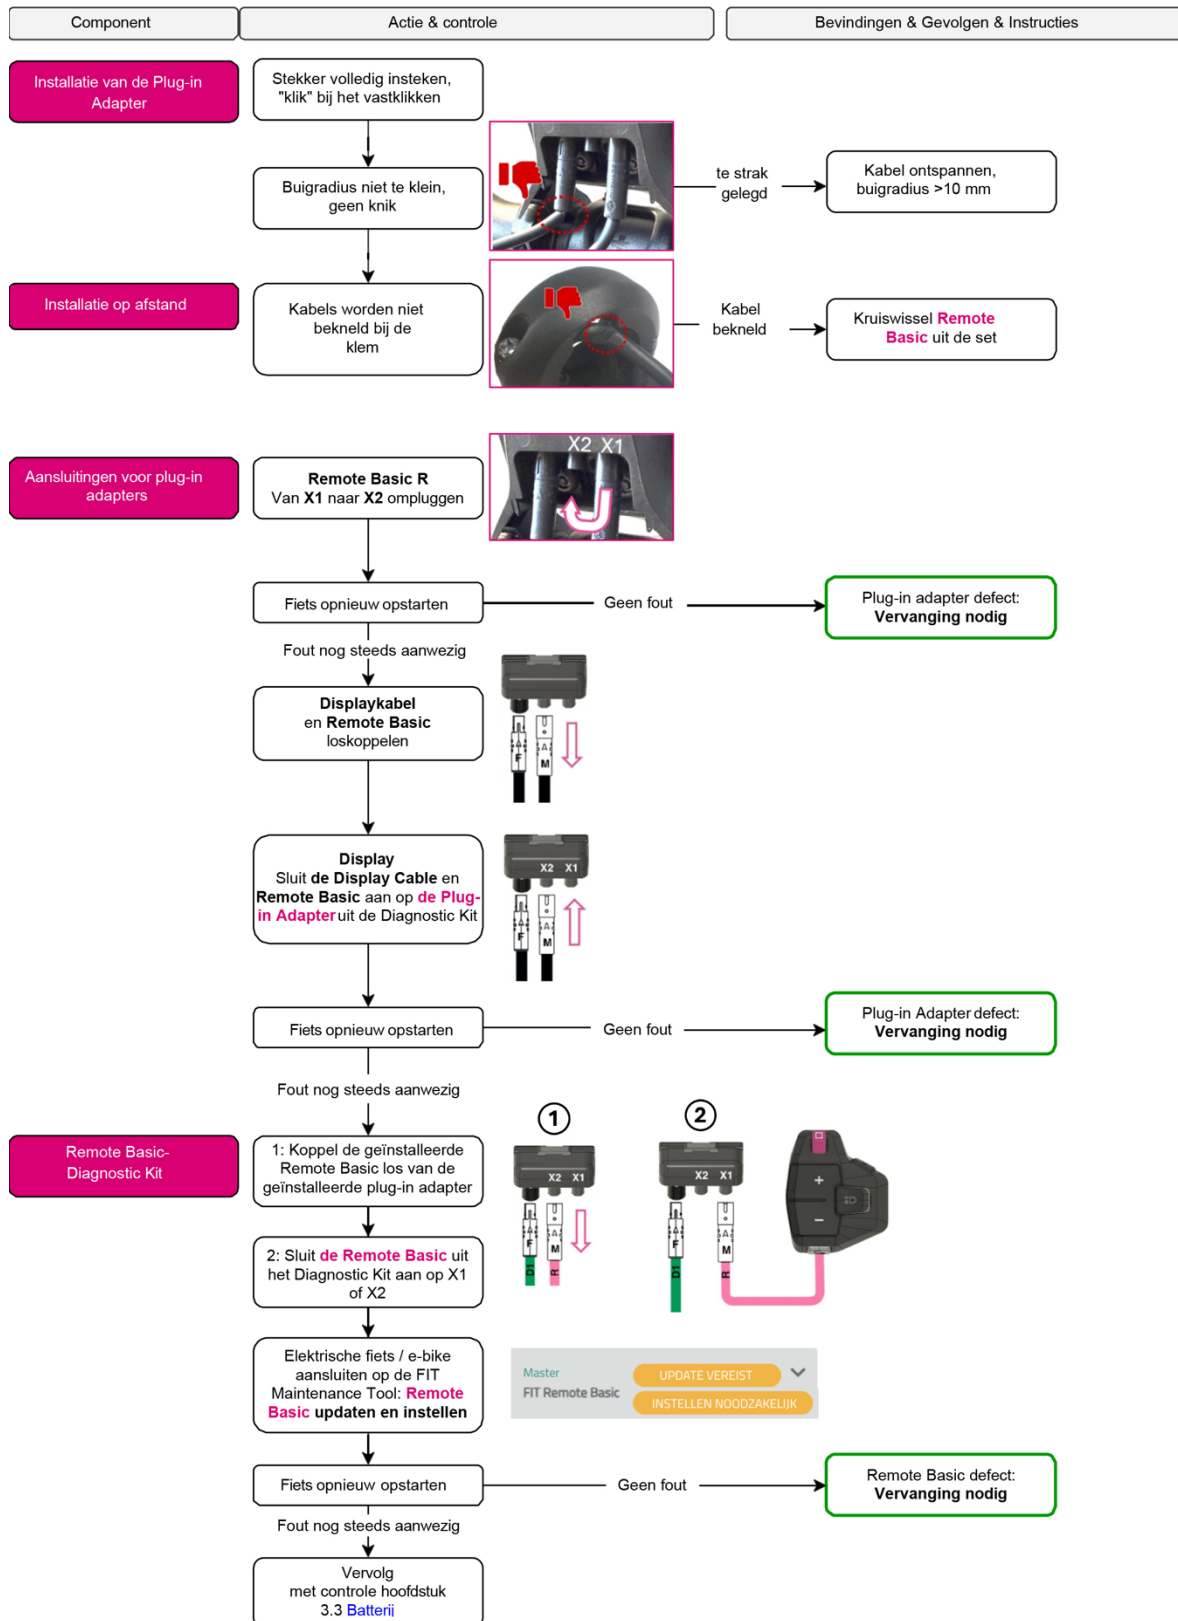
Component

Actie & controle

Bevindingen & Gevolgen & Instructies

Installatie van de Plug-in Adapter

Stekker volledig insteken, "klik" bij het vastklikken

Buigradius niet te klein, geen knik

te strak gelegd

Kabel ontspannen, buigradius >10 mm

Installatie op afstand

Kabels worden niet bekneld bij de klem

Kabel bekneld

Kruiswissel Remote Basic uit de set

Aansluitingen voor plug-in adapters

Remote Basic R
Van X1 naar X2 ompluggen

X2 X1

Fiets opnieuw opstarten

Geen fout

Plug-in adapter defect:
Vervanging nodig

Fout nog steeds aanwezig

Displaykabel
en Remote Basic
loskoppelen

F

M

Display
Sluit de Display Cable en Remote Basic aan op de Plug-in Adapter uit de Diagnostic Kit

X2 X1

F

M

Fiets opnieuw opstarten

Geen fout

Plug-in Adapter defect:
Vervanging nodig

Fout nog steeds aanwezig

Remote Basic-Diagnostic Kit

1: Koppel de geïnstalleerde Remote Basic los van de geïnstalleerde plug-in adapter

1

2

X2 X1

X2 X1

F

M

D1

R

2: Sluit de Remote Basic uit het Diagnostic Kit aan op X1 of X2

Elektrische fiets / e-bike aansluiten op de FIT Maintenance Tool: Remote Basic updaten en instellen

Master
FIT Remote Basic
UPDATE VEREIST
INSTELLEN NOODZAKELIJK

Fiets opnieuw opstarten

Geen fout

Remote Basic defect:
Vervanging nodig

Fout nog steeds aanwezig

Vervolg
met controle hoofdstuk
3.3 Batterij